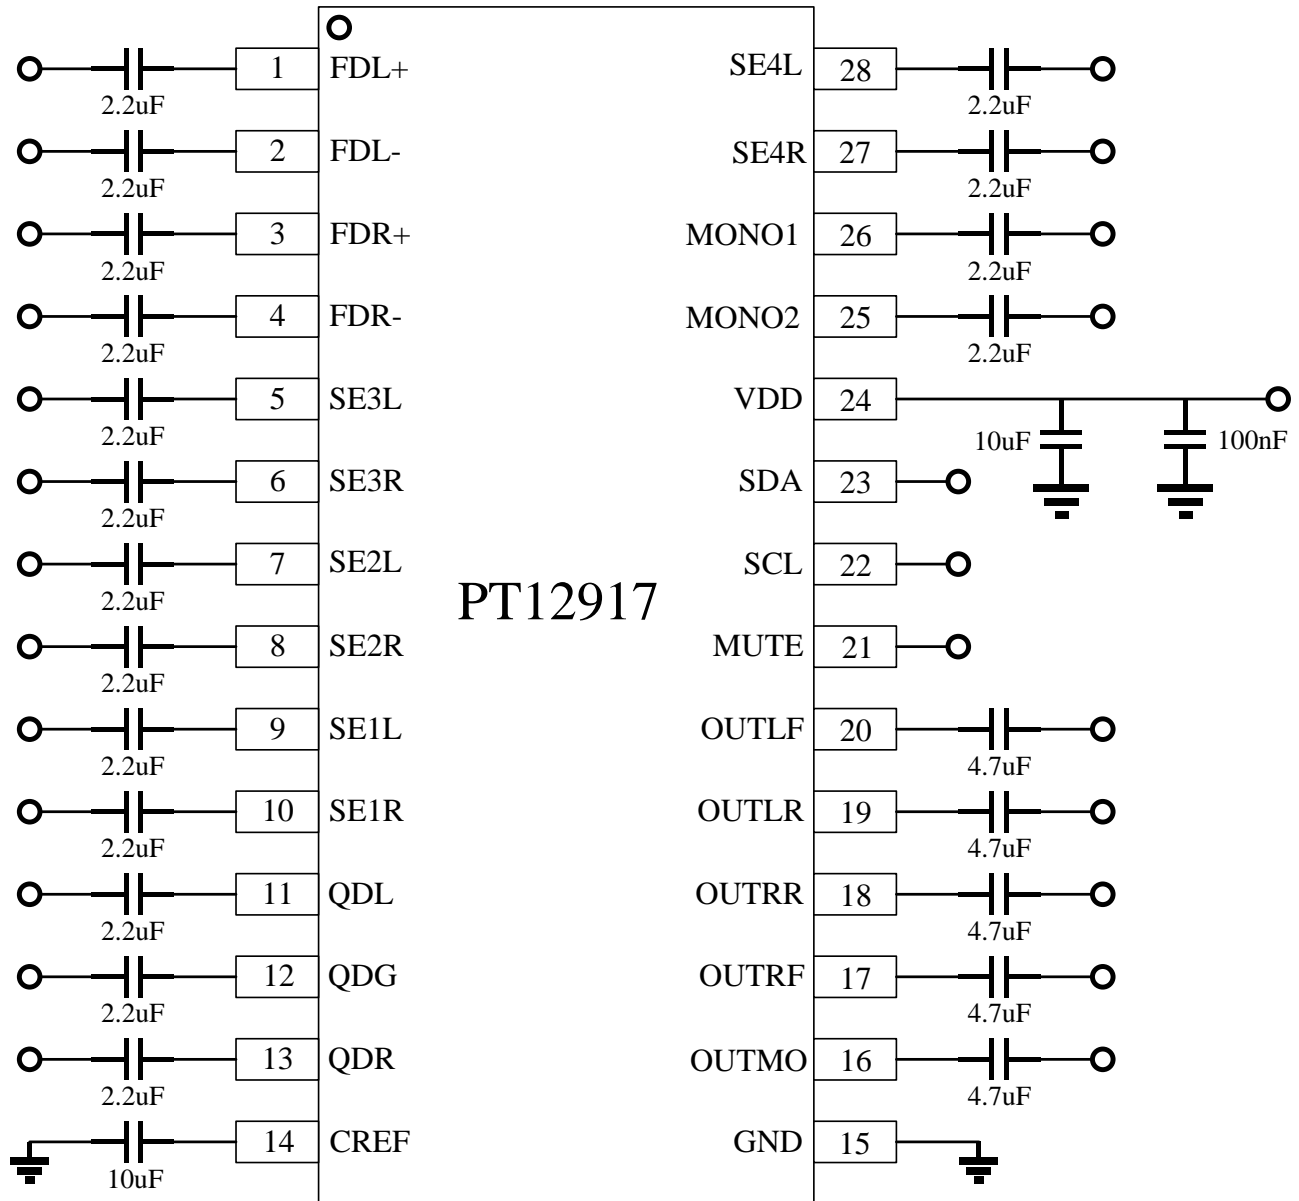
PT12917

1 FDL+ 2.2uF
2 FDL- 2.2uF
3 FDR+ 2.2uF
4 FDR- 2.2uF
5 SE3L 2.2uF
6 SE3R 2.2uF
7 SE2L 2.2uF
8 SE2R 2.2uF
9 SE1L 2.2uF
10 SE1R 2.2uF
11 QDL 2.2uF
12 QDG 2.2uF
13 QDR 2.2uF
14 CREF 10uF

SE4L 28 2.2uF
SE4R 27 2.2uF
MONO1 26 2.2uF
MONO2 25 2.2uF
VDD 24 10uF 100nF
SDA 23
SCL 22
MUTE 21
OUTLF 20 4.7uF
OUTLR 19 4.7uF
OUTRR 18 4.7uF
OUTRF 17 4.7uF
OUTMO 16 4.7uF
GND 15